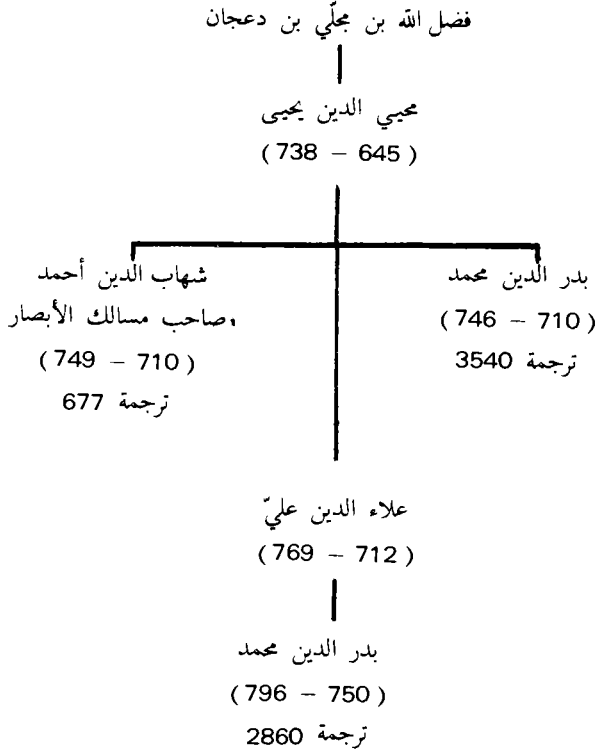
فضل الله بن مجلّي بن دعجان

محيي الدين يحيى
( 645 - 738 )

بدر الدين محمد
( 710 - 746 )
ترجمة 3540

شهاب الدين أحمد
،صاحب مسالك الأبصار
( 710 - 749 )
ترجمة 677

علاء الدين عليّ
( 712 - 769 )

بدر الدين محمد
( 750 - 796 )
ترجمة 2860